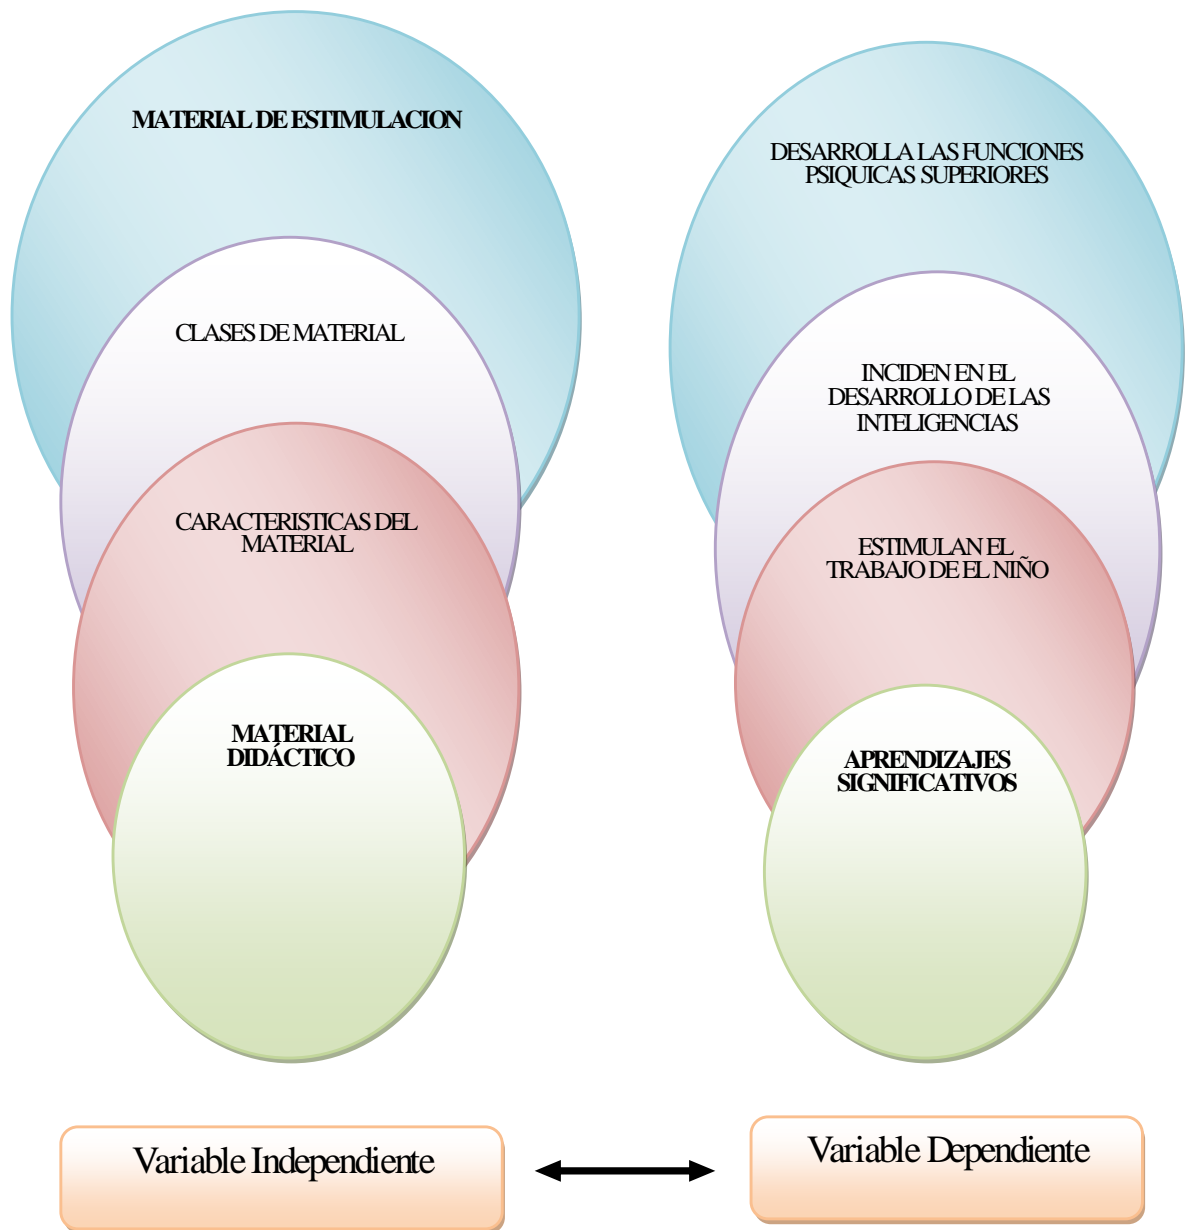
MATERIAL DE ESTIMULACION

CLASES DE MATERIAL

CARACTERISTICAS DEL MATERIAL

MATERIAL DIDÁCTICO

DESARROLLA LAS FUNCIONES PSIQUICAS SUPERIORES

INCIDEN EN EL DESARROLLO DE LAS INTELIGENCIAS

ESTIMULAN EL TRABAJO DE EL NIÑO

APRENDIZAJES SIGNIFICATIVOS

Variable Independiente

Variable Dependiente